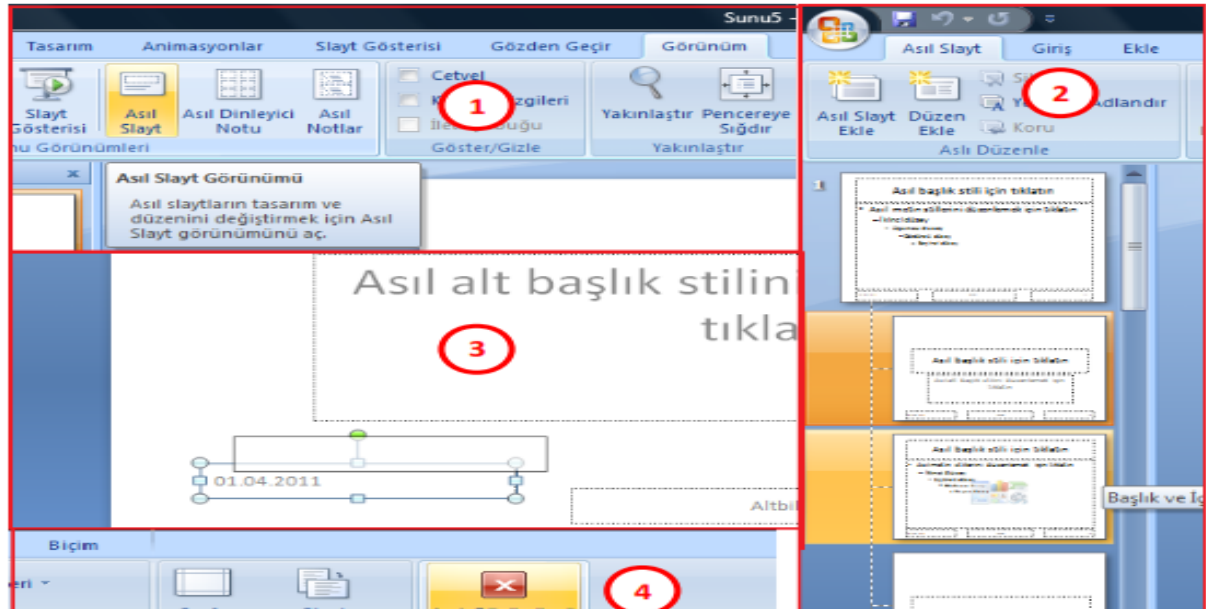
Sunu5

Tasarım Animasyonlar Slayt Gösterisi Gözden Geçir Görünüm

Slayt Gösterisi
Asıl Slayt
Asıl Dinleyici Notu
Asıl Notlar
nu Görünümleri

Cetvel
K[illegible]zgileri
İle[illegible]uğu
Göster/Gizle

1

Yakınlaştır
Pencereye Sığdır
Yakınlaştır

Asıl Slayt Görünümü
Asıl slaytların tasarım ve düzenini değiştirmek için Asıl Slayt görünümünü aç.

Asıl Slayt Giriş Ekle

Asıl Slayt Ekle
Düzen Ekle
Sil
Y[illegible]
Adlandır
Koru
Asıl Düzenle

2

1

Asıl başlık stili için tıklatın
Asıl metin stillerini düzenlemek için tıklatın

Asıl başlık stili için tıklatın

Asıl başlık stili için tıklatın

Başlık ve İç

Asıl alt başlık stilini
tıkla

3

01.04.2011

Altbil

Biçim

eri

4